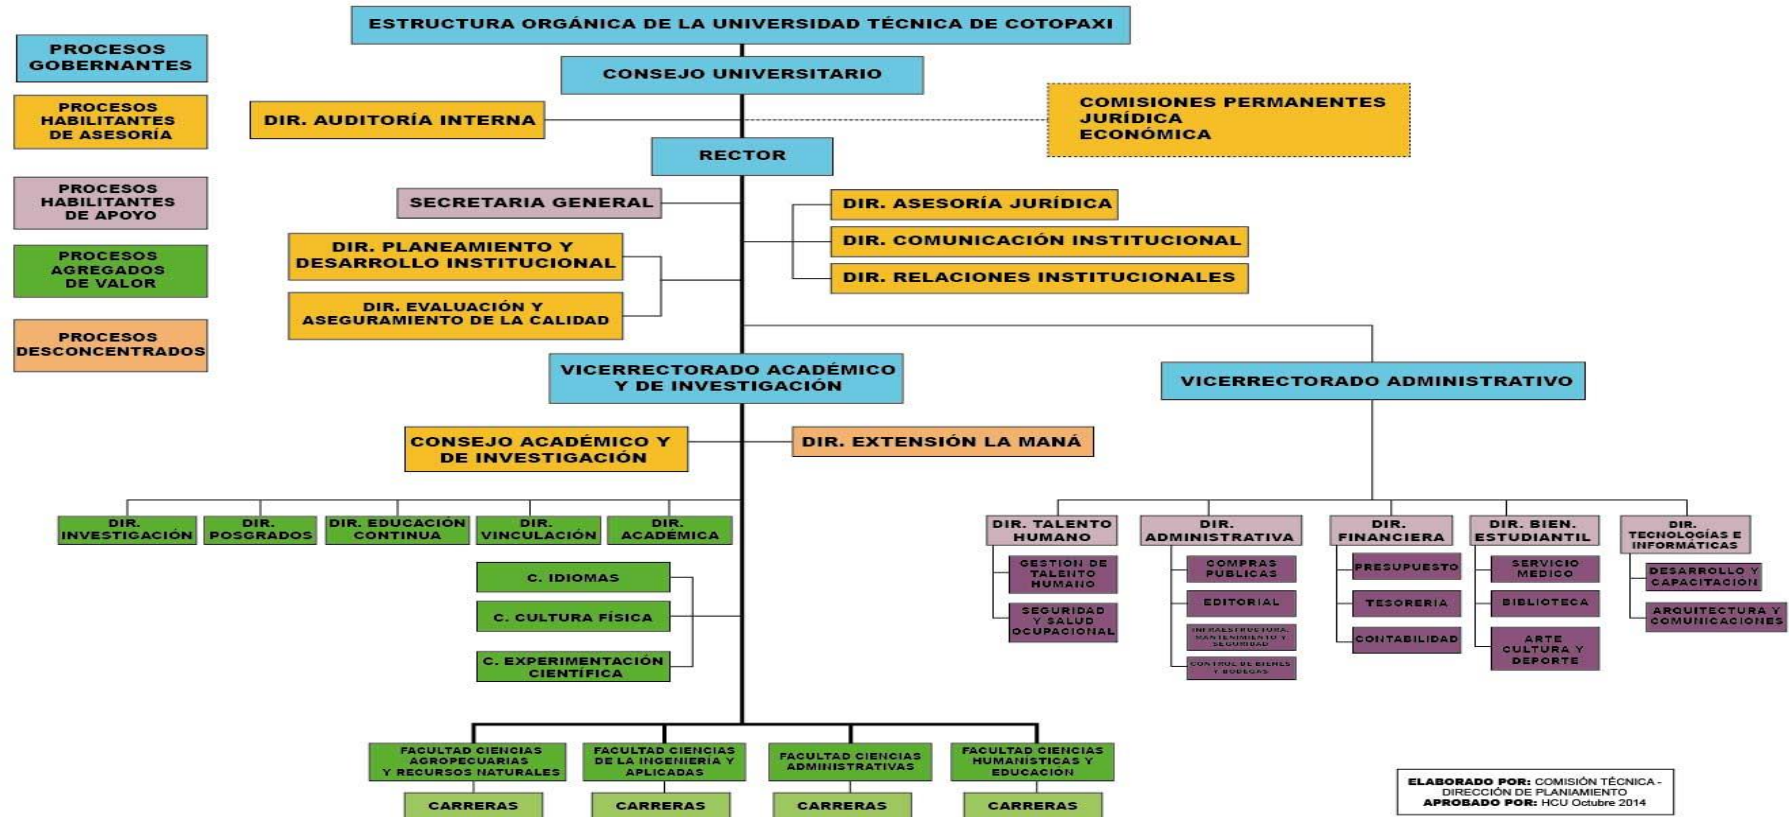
ESTRUCTURA ORGÁNICA DE LA UNIVERSIDAD TÉCNICA DE COTOPAXI

PROCESOS GOBERNANTES

PROCESOS HABILITANTES DE ASESORÍA

PROCESOS HABILITANTES DE APOYO

PROCESOS AGREGADOS DE VALOR

PROCESOS DESCONCENTRADOS

CONSEJO UNIVERSITARIO

DIR. AUDITORÍA INTERNA

COMISIONES PERMANENTES
JURÍDICA
ECONÓMICA

RECTOR

SECRETARIA GENERAL

DIR. ASESORÍA JURÍDICA

DIR. PLANEAMIENTO Y DESARROLLO INSTITUCIONAL

DIR. COMUNICACIÓN INSTITUCIONAL

DIR. RELACIONES INSTITUCIONALES

DIR. EVALUACIÓN Y ASEGURAMIENTO DE LA CALIDAD

VICERRECTORADO ACADÉMICO Y DE INVESTIGACIÓN

VICERRECTORADO ADMINISTRATIVO

CONSEJO ACADÉMICO Y DE INVESTIGACIÓN

DIR. EXTENSIÓN LA MANÁ

DIR. INVESTIGACIÓN

DIR. POSGRADOS

DIR. EDUCACIÓN CONTINUA

DIR. VINCULACIÓN

DIR. ACADÉMICA

C. IDIOMAS

C. CULTURA FÍSICA

C. EXPERIMENTACIÓN CIENTÍFICA

DIR. TALENTO HUMANO

GESTION DE TALENTO HUMANO

SEGURIDAD Y SALUD OCUPACIONAL

DIR. ADMINISTRATIVA

COMPRAS PUBLICAS

EDITORIAL

INFRAESTRUCTURA MANTENIMIENTO Y SEGURIDAD

CONTROL DE BIENES Y BODEGAS

DIR. FINANCIERA

PRESUPUESTO

TESORERIA

CONTABILIDAD

DIR. BIEN. ESTUDIANTIL

SERVICIO MEDICO

BIBLIOTECA

ARTE CULTURA Y DEPORTE

DIR. TECNOLOGÍAS E INFORMÁTICAS

DESARROLLO Y CAPACITACION

ARQUITECTURA Y COMUNICACIONES

FACULTAD CIENCIAS AGROPECUARIAS Y RECURSOS NATURALES

FACULTAD CIENCIAS DE LA INGENIERIA Y APLICADAS

FACULTAD CIENCIAS ADMINISTRATIVAS

FACULTAD CIENCIAS HUMANISTICAS Y EDUCACION

CARRERAS

CARRERAS

CARRERAS

CARRERAS

ELABORADO POR: COMISIÓN TÉCNICA - DIRECCIÓN DE PLANIAMIENTO
APROBADO POR: HCU Octubre 2014